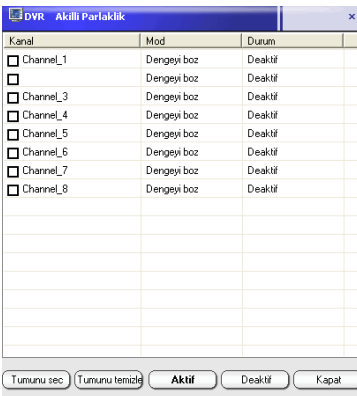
DVR Akilli Parlaklik

| Kanal | Mod | Durum |
|---|---|---|
| ☐ Channel_1 | Dengeyi boz | Deaktif |
| ☐ | Dengeyi boz | Deaktif |
| ☐ Channel_3 | Dengeyi boz | Deaktif |
| ☐ Channel_4 | Dengeyi boz | Deaktif |
| ☐ Channel_5 | Dengeyi boz | Deaktif |
| ☐ Channel_6 | Dengeyi boz | Deaktif |
| ☐ Channel_7 | Dengeyi boz | Deaktif |
| ☐ Channel_8 | Dengeyi boz | Deaktif |

Tumunu sec | Tumunu temizle | Aktif | Deaktif | Kapat